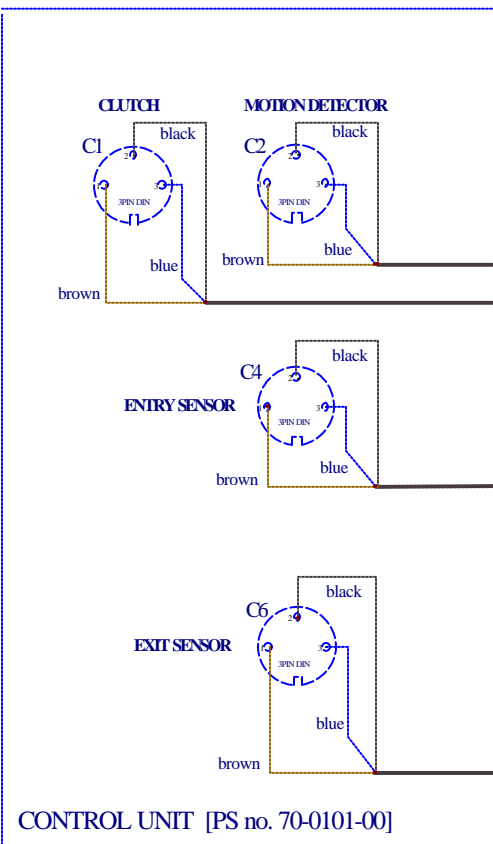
CLUTCH

MOTION DETECTOR

C1

black

2

1

3

3PIN DIN

blue

brown

C2

black

2

1

3

3PIN DIN

brown

blue

C4

black

ENTRY SENSOR

2

1

3

3PIN DIN

blue

brown

C6

black

2

EXIT SENSOR

1

3

3PIN DIN

blue

brown

CONTROL UNIT [PS no. 70-0101-00]